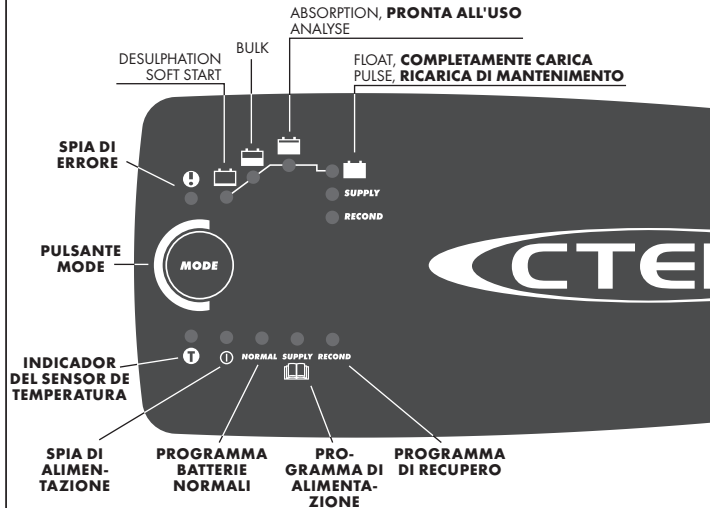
ABSORPTION, **PRONTA ALL'USO**
ANALYSE

BULK

DESULPHATION
SOFT START

FLOAT, **COMPLETAMENTE CARICA**
PULSE, **RICARICA DI MANTENIMENTO**

SPIA DI ERRORE

SUPPLY

RECOND

PULSANTE MODE

MODE

CTEK

INDICADOR DEL SENSOR DE TEMPERATURA

NORMAL SUPPLY RECOND

SPIA DI ALIMENTAZIONE

PROGRAMMA BATTERIE NORMALI

PROGRAMMA DI ALIMENTAZIONE

PROGRAMMA DI RECUPERO